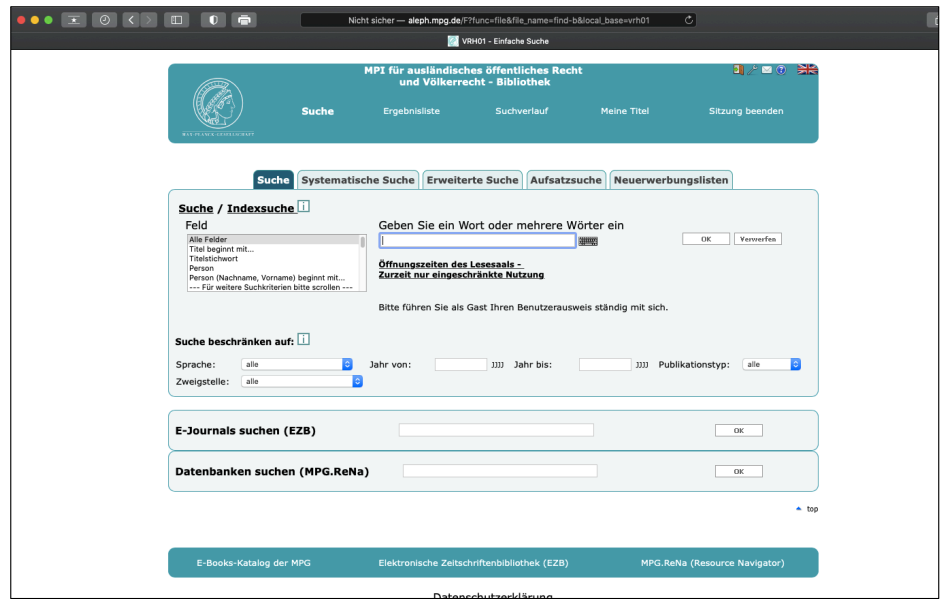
Nicht sicher — aleph.mpg.de/F?func=file&file_name=find-b&local_base=vrh01

VRH01 - Einfache Suche

MPI für ausländisches öffentliches Recht und Völkerrecht - Bibliothek

MAX-PLANCK-GESELLSCHAFT

Suche Ergebnisliste Suchverlauf Meine Titel Sitzung beenden

Suche | Systematische Suche | Erweiterte Suche | Aufsatzsuche | Neuerwerbungslisten

Suche / Indexsuche i

Feld

Alle Felder
Titel beginnt mit...
Titelstichwort
Person
Person (Nachname, Vorname) beginnt mit...
--- Für weitere Suchkriterien bitte scrollen ---

Geben Sie ein Wort oder mehrere Wörter ein

OK Verwerfen

Öffnungszeiten des Lesesaals - Zurzeit nur eingeschränkte Nutzung

Bitte führen Sie als Gast Ihren Benutzerausweis ständig mit sich.

Suche beschränken auf: i

Sprache: alle Jahr von: JJJJ Jahr bis: JJJJ Publikationstyp: alle

Zweigstelle: alle

E-Journals suchen (EZB) OK

Datenbanken suchen (MPG.ReNa) OK

top

E-Books-Katalog der MPG Elektronische Zeitschriftenbibliothek (EZB) MPG.ReNa (Resource Navigator)

Datenschutzerklärung